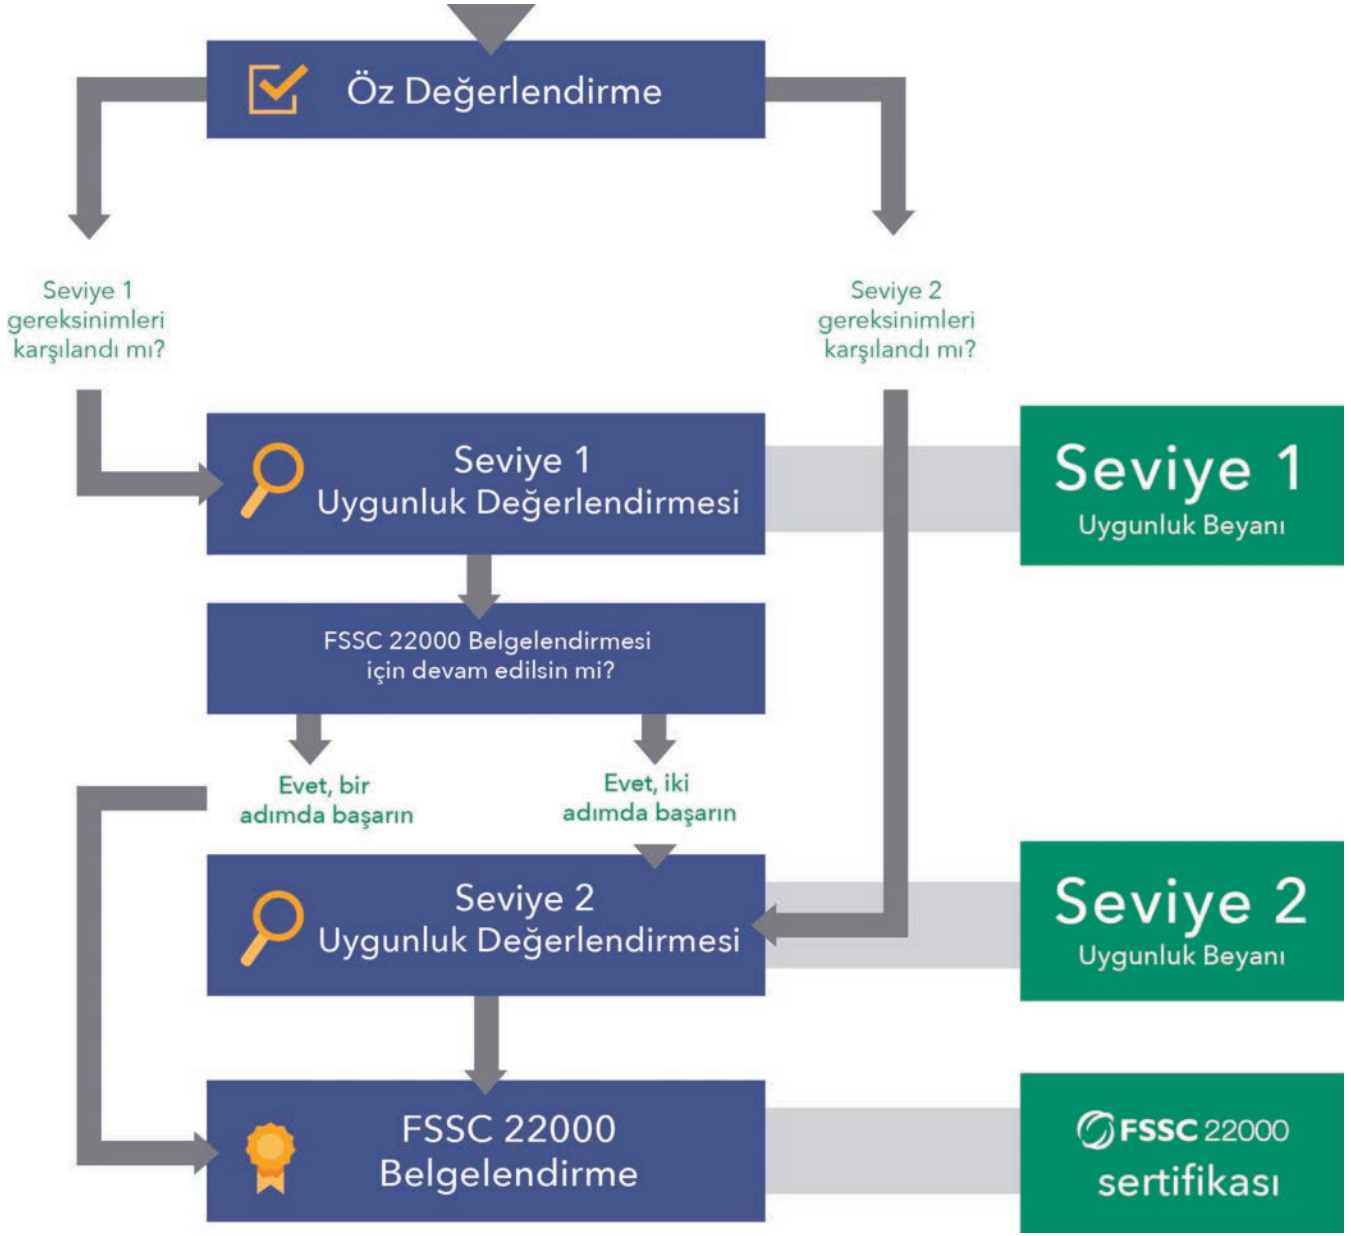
Öz Değerlendirme

Seviye 1 gereksinimleri karşılandı mı?

Seviye 2 gereksinimleri karşılandı mı?

Seviye 1
Uygunluk Değerlendirmesi

Seviye 1
Uygunluk Beyanı

FSSC 22000 Belgelendirmesi için devam edilsin mi?

Evet, bir adımda başarın

Evet, iki adımda başarın

Seviye 2
Uygunluk Değerlendirmesi

Seviye 2
Uygunluk Beyanı

FSSC 22000
Belgelendirme

FSSC 22000
sertifikası